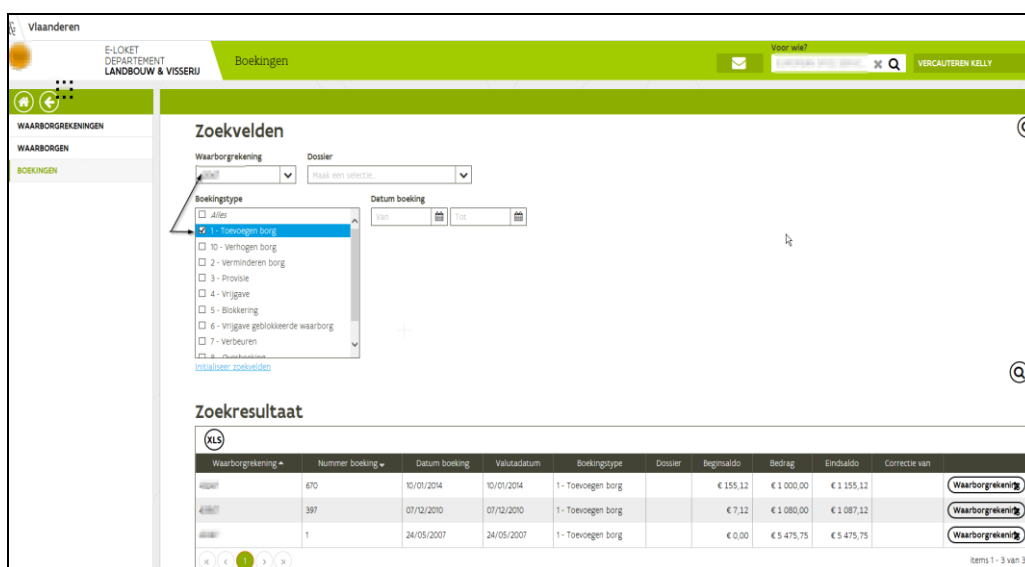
Vlaanderen

E-LOKET
DEPARTEMENT
LANDBOUW & VISSERIJ

Boekingen

Voor wie?

VERCAUTEREN KELLY

WAARBORGREKENINGEN
WAARBORGEN
BOEKINGEN

Zoekvelden

Waarborgrekening

Dossier

Maak een selectie...

Boekingstype

Alles
1 - Toevoegen borg
10 - Verhogen borg
2 - Verminderen borg
3 - Provisie
4 - Vrijgave
5 - Blokkering
6 - Vrijgave geblokkeerde waarborg
7 - Verbeuren
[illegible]

Datum boeking

Van

Tot

Initialiseer zoekvelden

Zoekresultaat

XLS

| Waarborgrekening | Nummer boeking | Datum boeking | Valutadatum | Boekingstype | Dossier | Beginsaldo | Bedrag | Eindsaldo | Correctie van | |
|---|---|---|---|---|---|---|---|---|---|---|
| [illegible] | 670 | 10/01/2014 | 10/01/2014 | 1 - Toevoegen borg | | € 155,12 | € 1 000,00 | € 1 155,12 | | Waarborgrekening |
| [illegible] | 397 | 07/12/2010 | 07/12/2010 | 1 - Toevoegen borg | | € 7,12 | € 1 080,00 | € 1 087,12 | | Waarborgrekening |
| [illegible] | 1 | 24/05/2007 | 24/05/2007 | 1 - Toevoegen borg | | € 0,00 | € 5 475,75 | € 5 475,75 | | Waarborgrekening |

1

Items 1 - 3 van 3